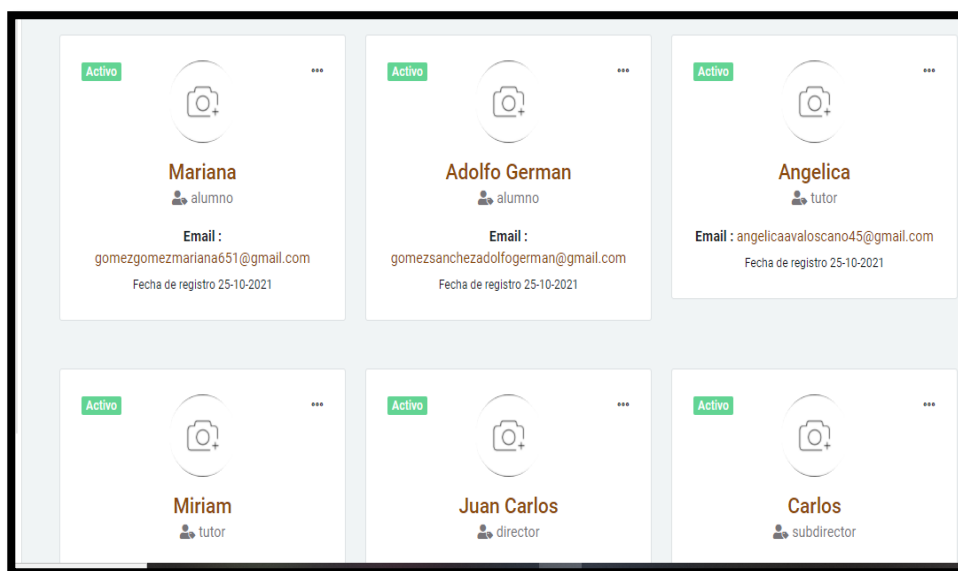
Activo
•••
Mariana
alumno
Email :
gomezgomezmariana651@gmail.com
Fecha de registro 25-10-2021

Activo
•••
Adolfo German
alumno
Email :
gomezsanchezadolfogerman@gmail.com
Fecha de registro 25-10-2021

Activo
•••
Angelica
tutor
Email : angelicaavaloscano45@gmail.com
Fecha de registro 25-10-2021

Activo
•••
Miriam
tutor

Activo
•••
Juan Carlos
director

Activo
•••
Carlos
subdirector